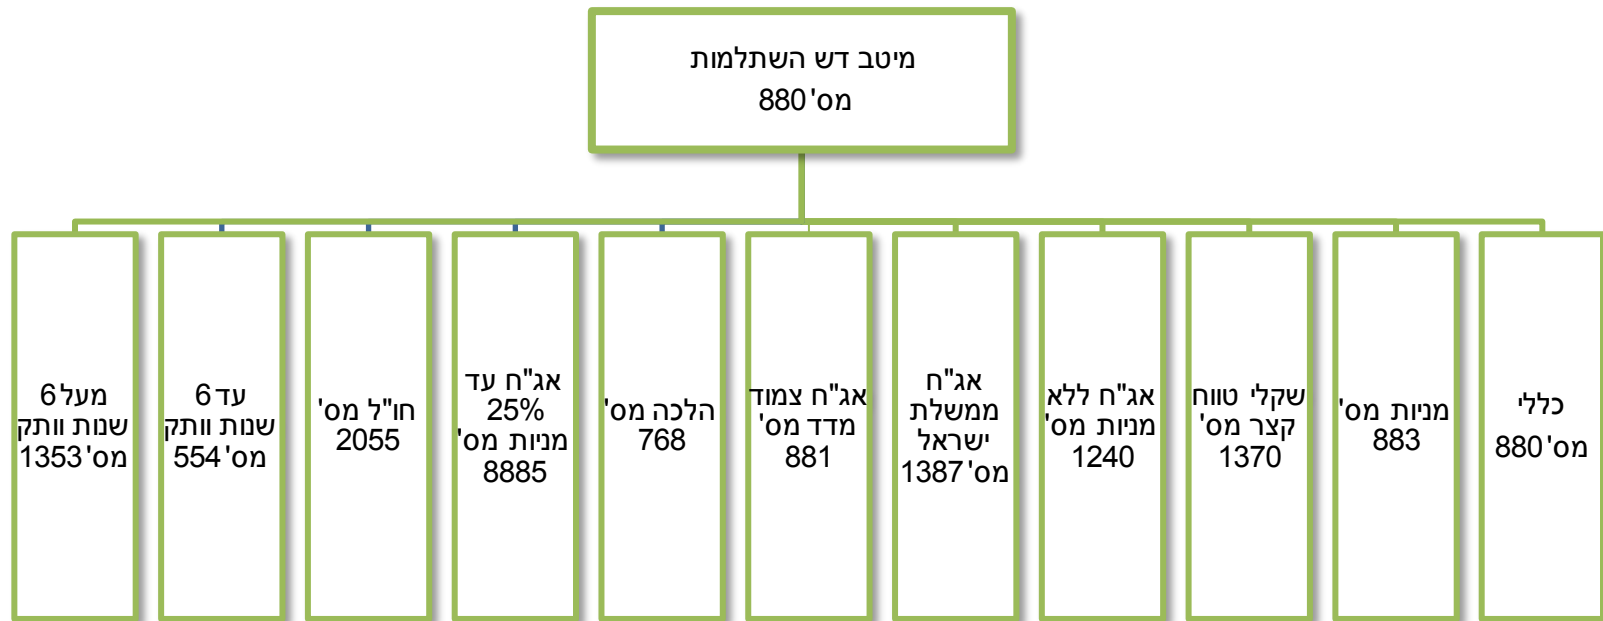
מיטב דש השתלמות
מס' 880

כללי
מס' 880

מניות מס'
883

שקלי טווח
קצר מס'
1370

אג"ח ללא
מניות מס'
1240

אג"ח
ממשלת
ישראל
מס'1387

אג"ח צמוד
מדד מס'
881

הלכה מס'
768

אג"ח עד
25%
מניות מס'
8885

חו"ל מס'
2055

עד 6
שנות וותק
מס' 554

מעל 6
שנות וותק
מס'1353